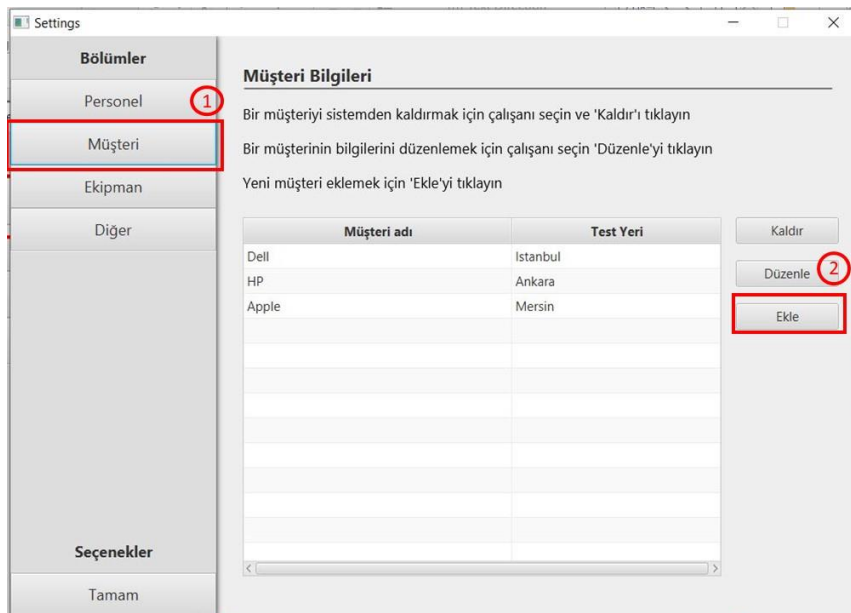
Settings

Bölümler

Personel

1

Müşteri

Ekipman

Diğer

Seçenekler

Tamam

Müşteri Bilgileri

Bir müşteriyi sistemden kaldırmak için çalışanı seçin ve 'Kaldır'ı tıklayın

Bir müşterinin bilgilerini düzenlemek için çalışanı seçin 'Düzenle'yi tıklayın

Yeni müşteri eklemek için 'Ekle'yi tıklayın

| Müşteri adı | Test Yeri |
|---|---|
| Dell | Istanbul |
| HP | Ankara |
| Apple | Mersin |

Kaldır

Düzenle

2

Ekle